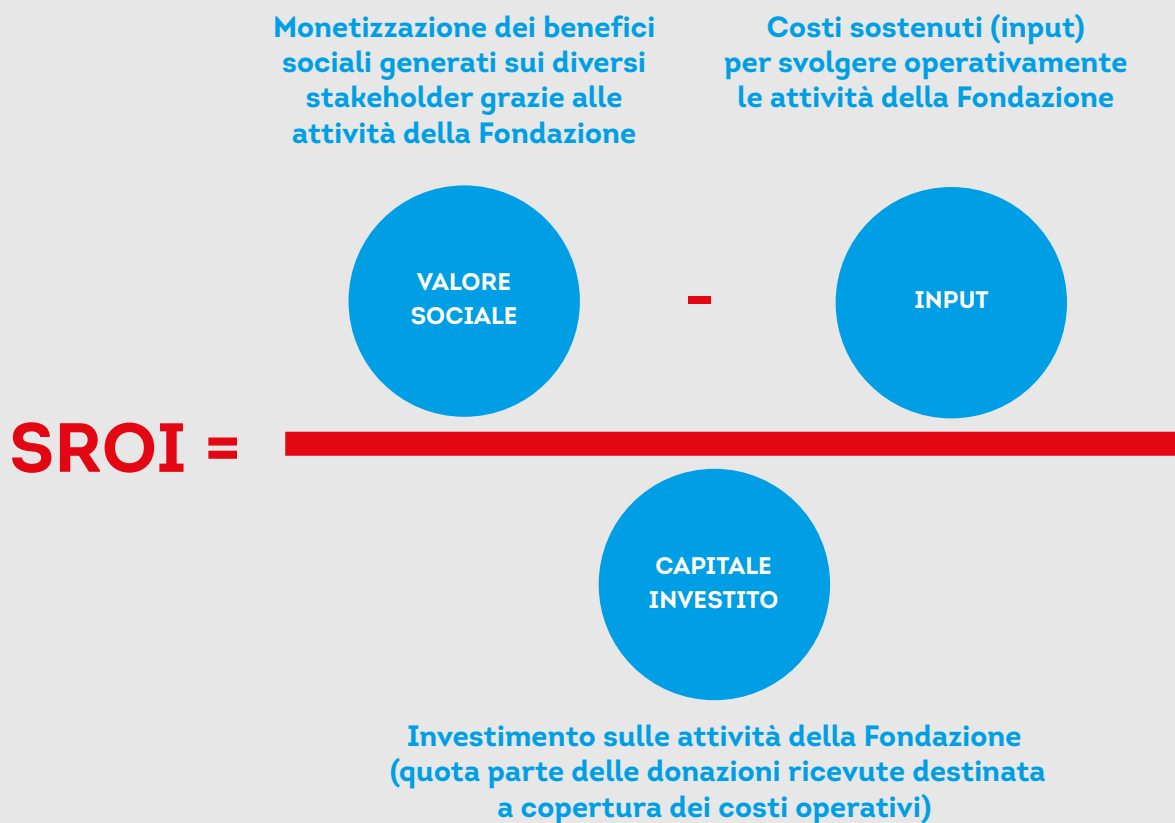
Monetizzazione dei benefici sociali generati sui diversi stakeholder grazie alle attività della Fondazione

Costi sostenuti (input) per svolgere operativamente le attività della Fondazione

VALORE SOCIALE

-

INPUT

SROI =

CAPITALE INVESTITO

Investimento sulle attività della Fondazione (quota parte delle donazioni ricevute destinata a copertura dei costi operativi)